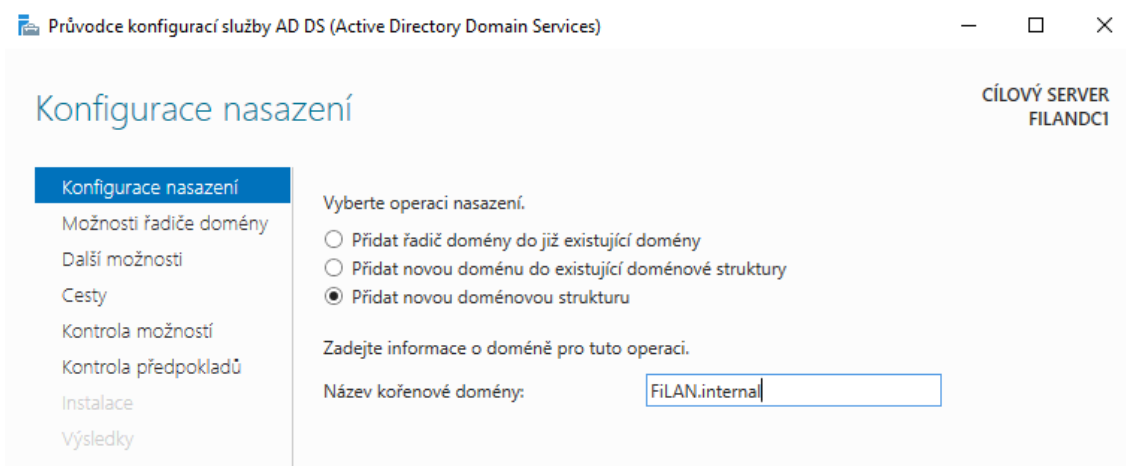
Průvodce konfigurací služby AD DS (Active Directory Domain Services)

Konfigurace nasazení

CÍLOVÝ SERVER
FILANDC1

Konfigurace nasazení
Možnosti řadiče domény
Další možnosti
Cesty
Kontrola možností
Kontrola předpokladů
Instalace
Výsledky

Vyberte operaci nasazení.

Přidat řadič domény do již existující domény
Přidat novou doménu do existující doménové struktury
Přidat novou doménovou strukturu

Zadejte informace o doméně pro tuto operaci.

Název kořenové domény: FiLAN.internal